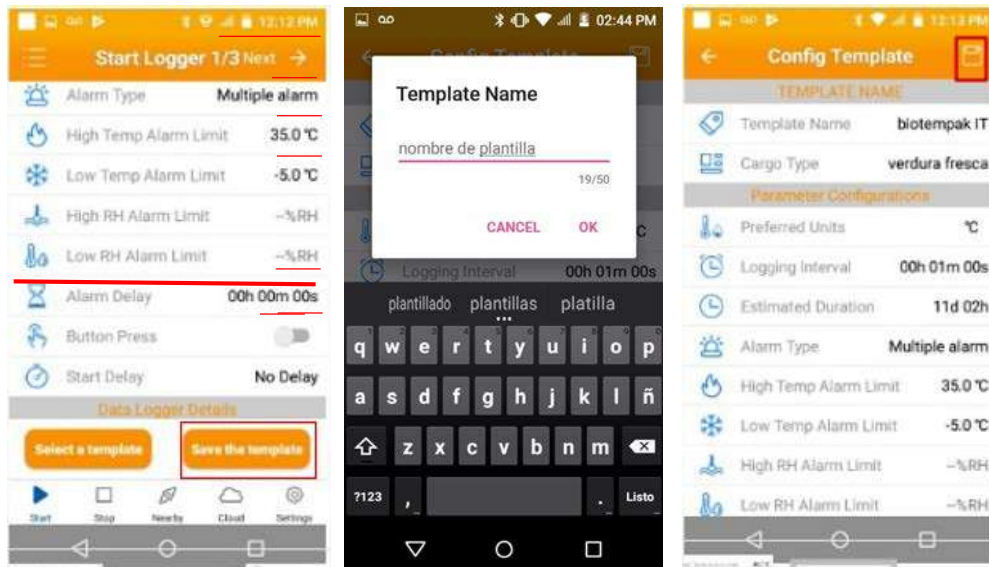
12:12 PM

Start Logger 1/3 Next

Alarm Type Multiple alarm

High Temp Alarm Limit 35.0 ℃

Low Temp Alarm Limit -5.0 ℃

High RH Alarm Limit --%RH

Low RH Alarm Limit --%RH

Alarm Delay 00h 00m 00s

Button Press

Start Delay No Delay

Data Logger Details

Select a template

Save the template

Start Stop Nearby Cloud Settings

02:44 PM

Config Template

Template Name

nombre de plantilla

19/50

CANCEL OK

Logging Interval 00h 01m 00s

plantillado plantillas platilla

q w e r t y u i o p

a s d f g h j k l ñ

z x c v b n m

?123 , . Listo

12:13 PM

Config Template

TEMPLATE NAME

Template Name biotempak IT

Cargo Type verdura fresca

Parameter Configurations

Preferred Units ℃

Logging Interval 00h 01m 00s

Estimated Duration 11d 02h

Alarm Type Multiple alarm

High Temp Alarm Limit 35.0 ℃

Low Temp Alarm Limit -5.0 ℃

High RH Alarm Limit --%RH

Low RH Alarm Limit --%RH